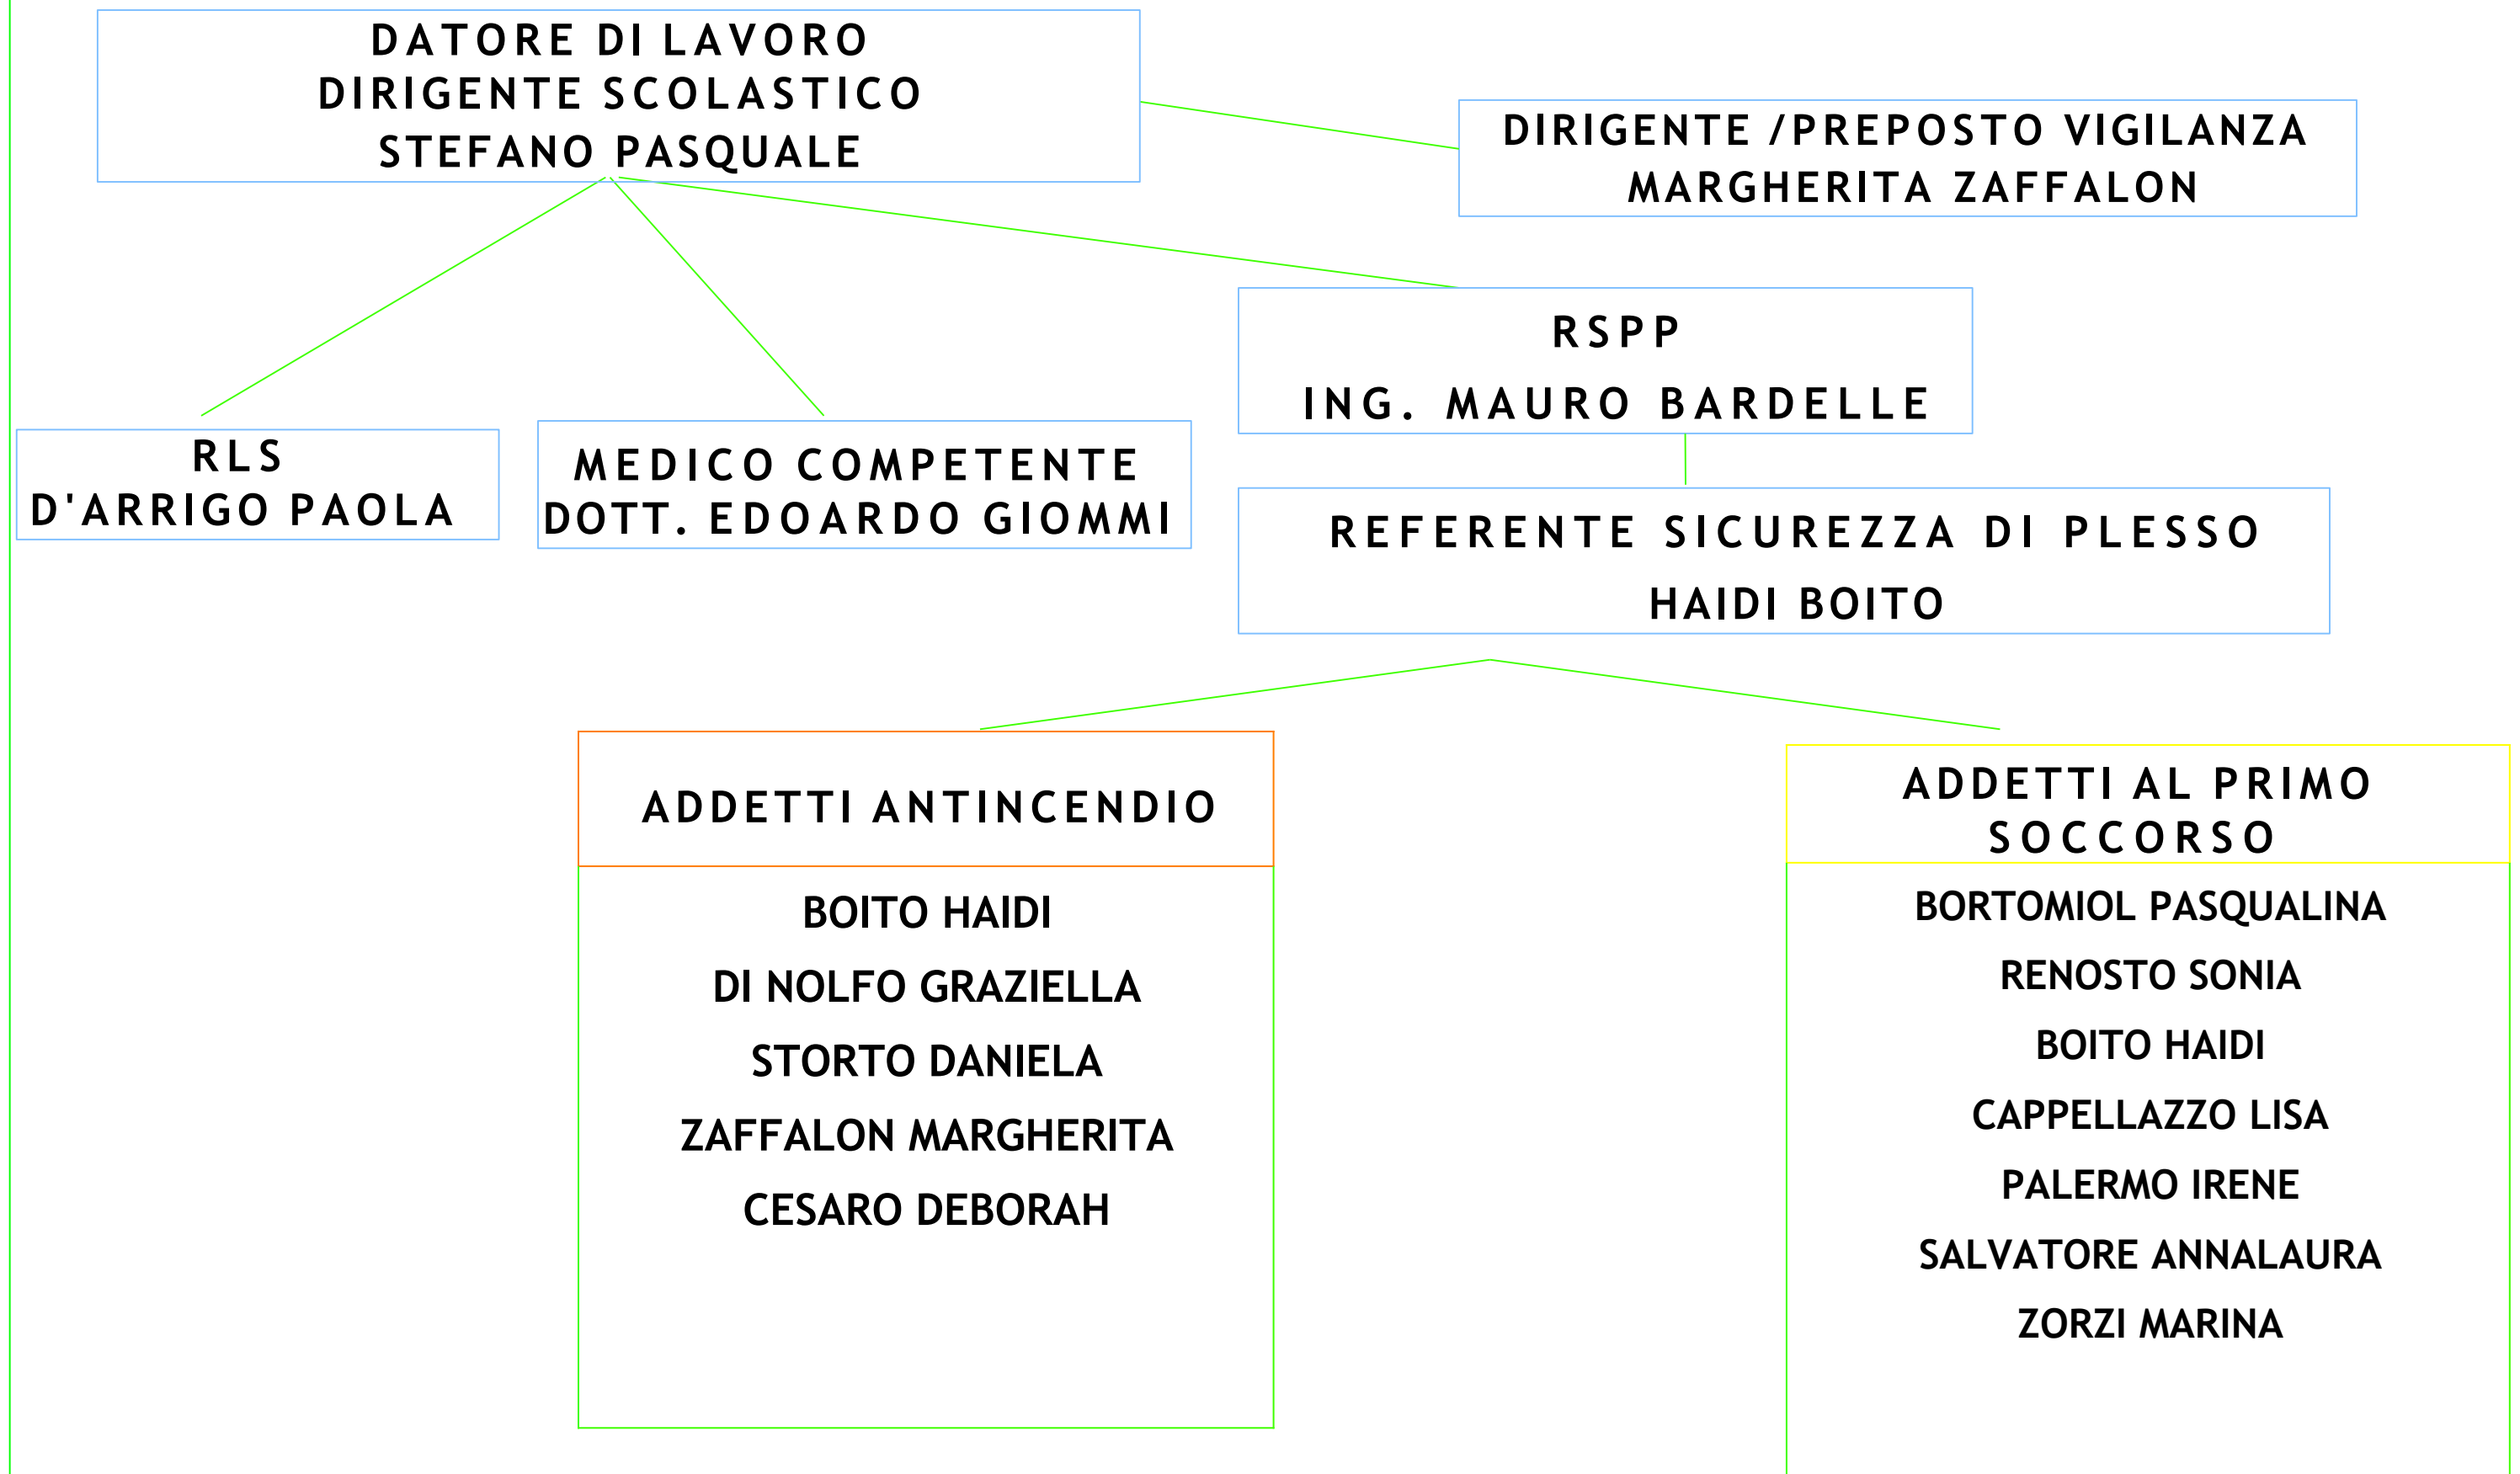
DATORE DI LAVORO
DIRIGENTE SCOLASTICO
STEFANO PASQUALE

DIRIGENTE /PREPOSTO VIGILANZA
MARGHERITA ZAFFALON

RSPP
ING. MAURO BARDELLE

RLS
D'ARRIGO PAOLA

MEDICO COMPETENTE
DOTT. EDOARDO GIOMMI

REFERENTE SICUREZZA DI PLESSO
HAIDI BOITO

ADDETTI ANTINCENDIO

BOITO HAIDI
DI NOLFO GRAZIELLA
STORTO DANIELA
ZAFFALON MARGHERITA
CESARO DEBORAH

ADDETTI AL PRIMO SOCCORSO

BORTOMIOL PASQUALINA
RENOSTO SONIA
BOITO HAIDI
CAPPELLAZZO LISA
PALERMO IRENE
SALVATORE ANNALAURA
ZORZI MARINA